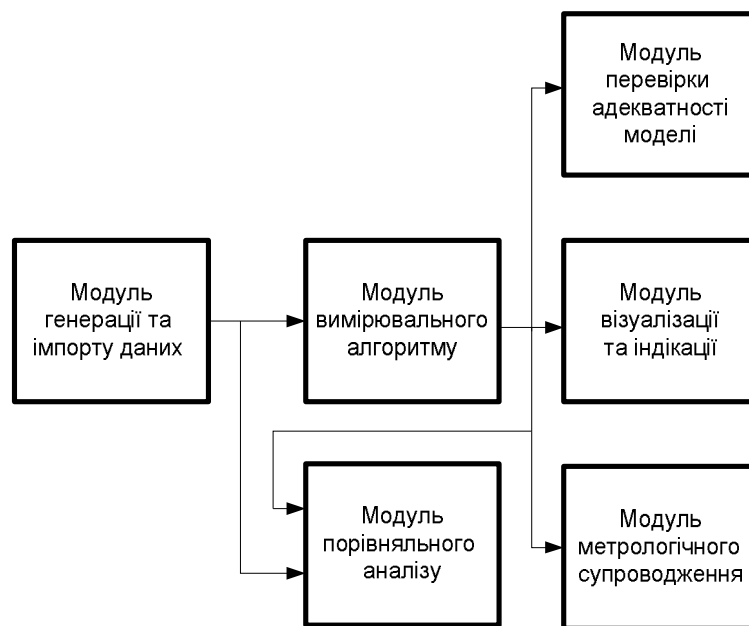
Модуль генерації та імпорту даних

Модуль вимірювального алгоритму

Модуль порівняльного аналізу

Модуль перевірки адекватності моделі

Модуль візуалізації та індікації

Модуль метрологічного супроводження